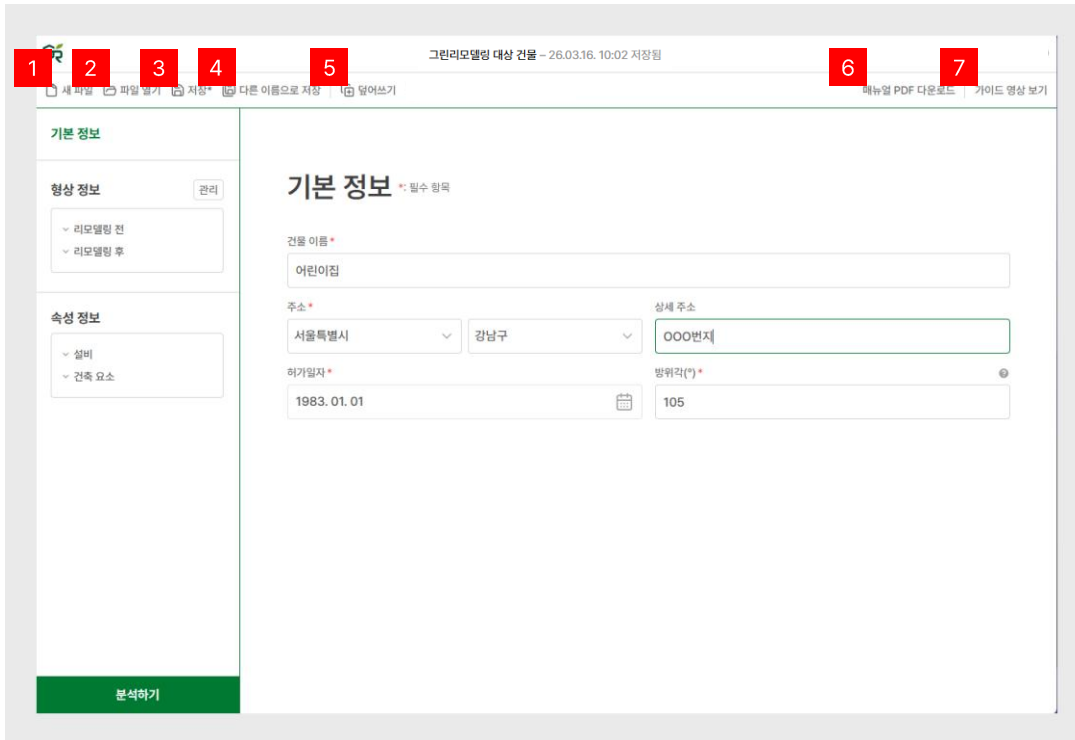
그린리모델링 대상 건물 – 26.03.16. 10:02 저장됨

1 새 파일 2 파일 열기 3 저장* 4 다른 이름으로 저장 5 덮어쓰기 6 매뉴얼 PDF 다운로드 7 가이드 영상 보기

기본 정보

형상 정보 관리
리모델링 전
리모델링 후

속성 정보
설비
건축 요소

분석하기

기본 정보 *: 필수 항목

건물 이름*
어린이집

주소*
서울특별시
강남구

상세 주소
OOO번지

허가일자*
1983. 01. 01

방위각(°)*
105